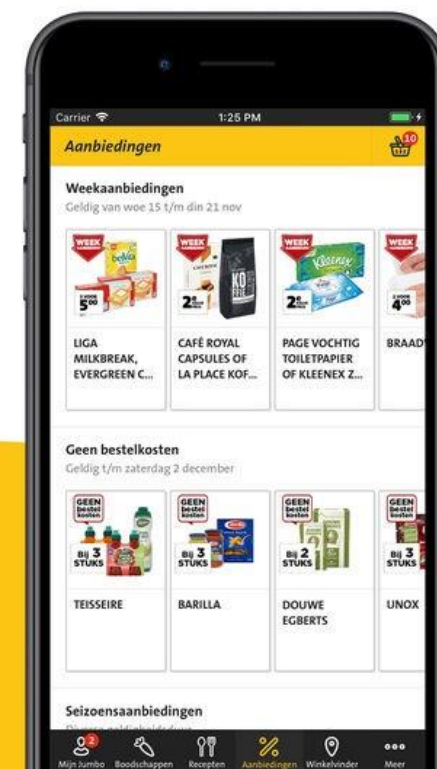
Carrier 1:25 PM

Aanbiedingen 10

Weekaanbiedingen
Geldig van woe 15 t/m din 21 nov

WEEK
2 VOOR 5.00
LIGA MILKBREAK, EVERGREEN C...

WEEK
2.
CAFÉ ROYAL CAPSULES OF LA PLACE KOF...

WEEK
2.
PAGE VOCHTIG TOILETPAPIER OF KLEENEX Z...

WEEK
2 VOOR 4.00
BRAAD

Geen bestelkosten
Geldig t/m zaterdag 2 december

GEEN bestelkosten
Bij 3 STUKS
TEISSEIRE

GEEN bestelkosten
Bij 3 STUKS
BARILLA

GEEN bestelkosten
Bij 2 STUKS
DOUWE EGBERTS

GEEN bestelkosten
Bij 3 STUKS
UNOX

Seizoensaanbiedingen
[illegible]

2 Mijn Jumbo Boodschappen Recepten Aanbiedingen Winkelvinder Meer